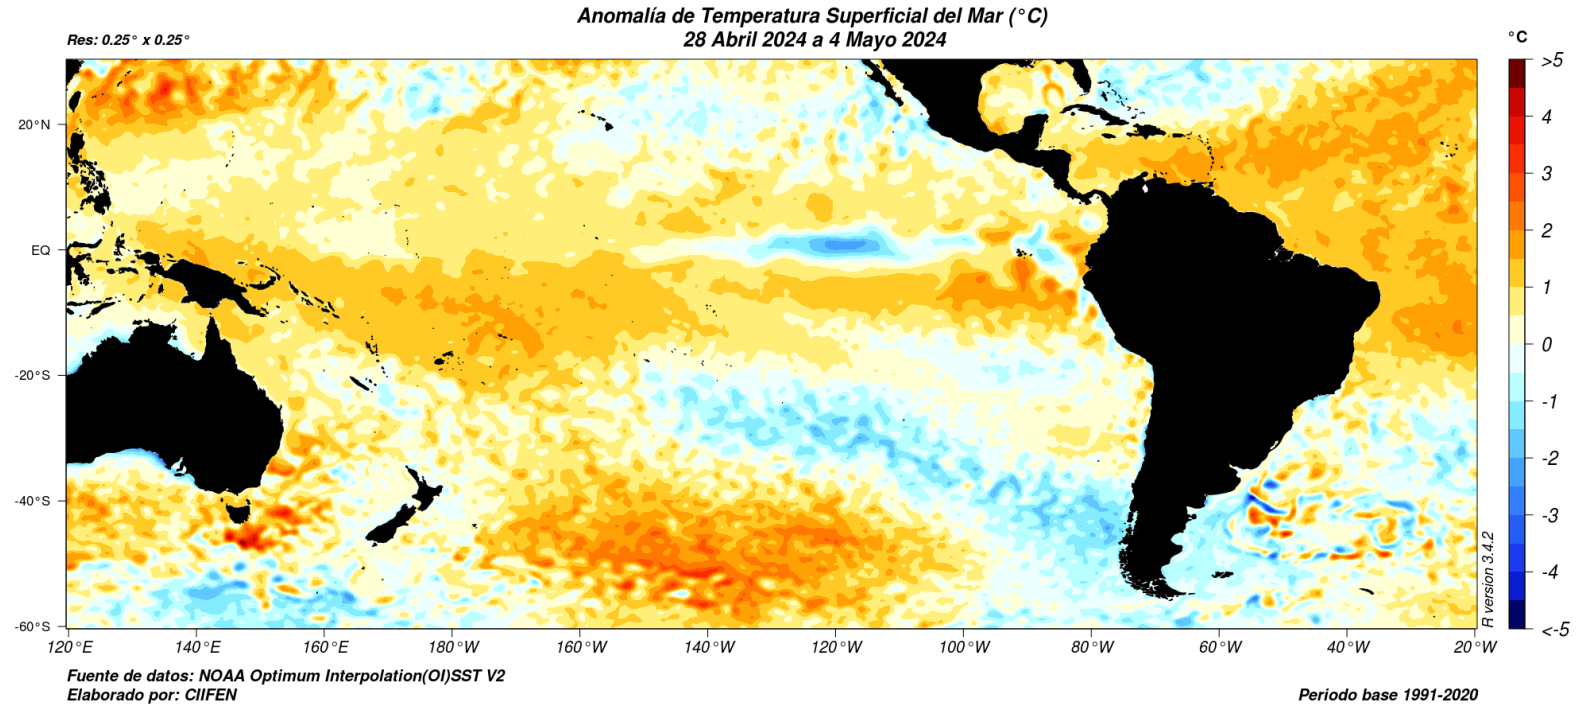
Anomalía de Temperatura Superficial del Mar (°C)
28 Abril 2024 a 4 Mayo 2024

Res: 0.25° x 0.25°

°C
>5
4
3
2
1
0
-1
-2
-3
-4
<-5

20°N
EQ
-20°S
-40°S
-60°S

120°E
140°E
160°E
180°W
160°W
140°W
120°W
100°W
80°W
60°W
40°W
20°W

R version 3.4.2

Fuente de datos: NOAA Optimum Interpolation(OI)SST V2
Elaborado por: CIIFEN

Periodo base 1991-2020